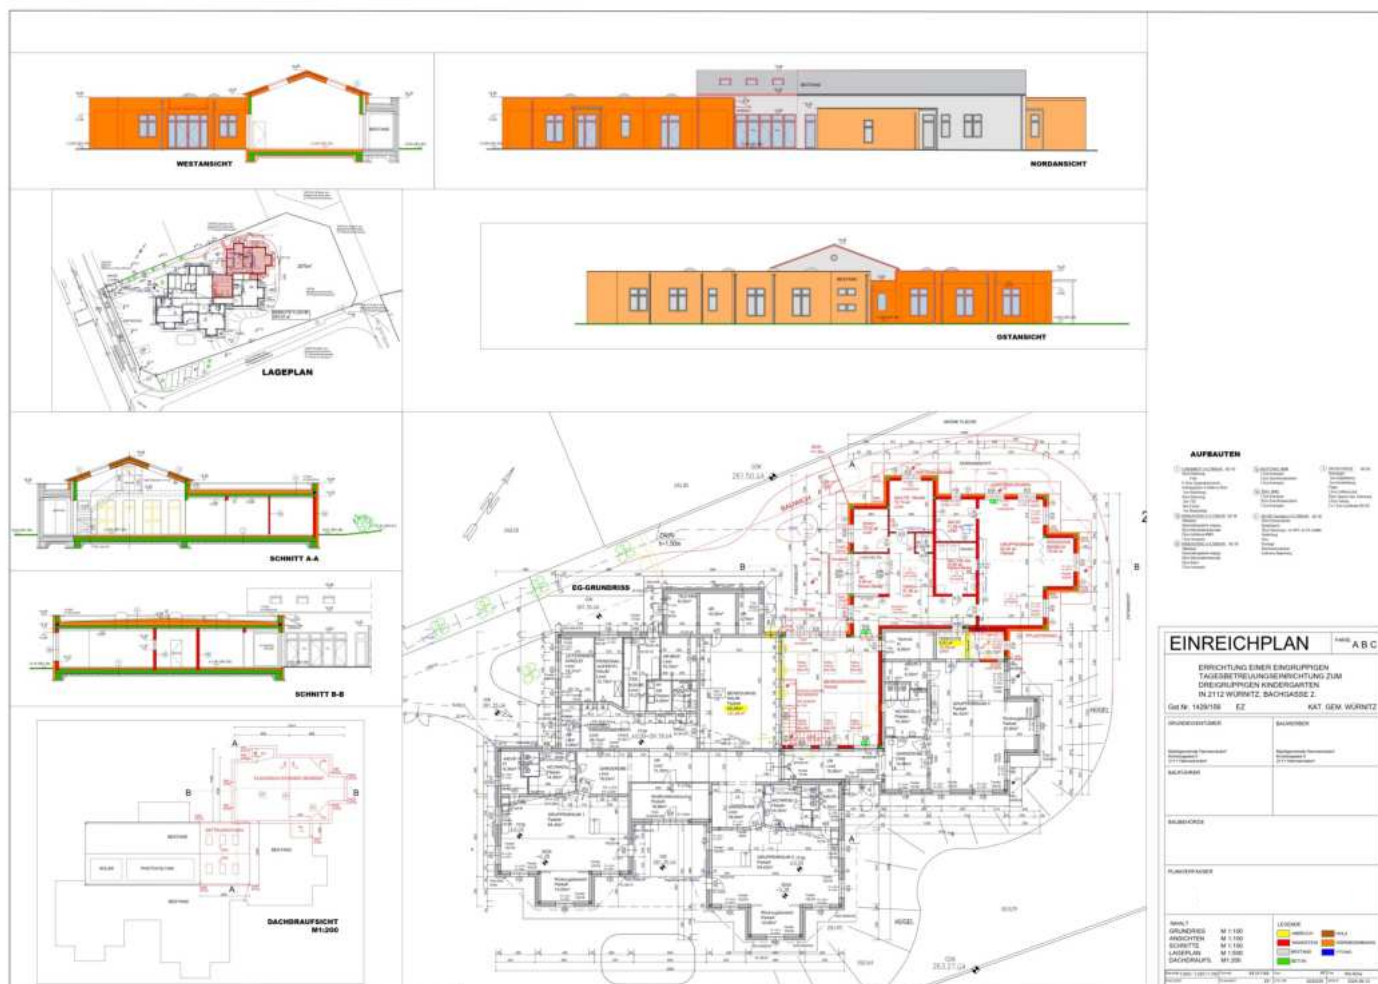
WESTANSICHT

NORDANSICHT

LAGEPLAN

OSTANSICHT

SCHNITT A-A

SCHNITT B-B

DACHDRAUFSICHT
M1:200

EG-GRUNDRISS

AUFBAUTEN

EINREICHPLAN

A B C

ERRICHTUNG EINER EINGRUPPIGEN TAGESBETREUUNGSEINRICHTUNG ZUM DREIGRUPPIGEN KINDERGARTEN
IN 2112 WÜRNITZ, BACHGASSE 2.

Gst.Nr. 1429/189 EZ KAT. GEM. WÜRNITZ

GRUNDEIGENTÜMER

BAUWERBER

BAUFÜHRER

BAUBEHÖRDE

PLANVERFASSER

INHALT
GRUNDRISS M 1:100
ANSICHTEN M 1:100
SCHNITTE M 1:100
LAGEPLAN M 1:500
DACHDRAUFS. M1:200

LEGENDE

BESTAND

BESTAND

BESTAND

KELLER

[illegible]